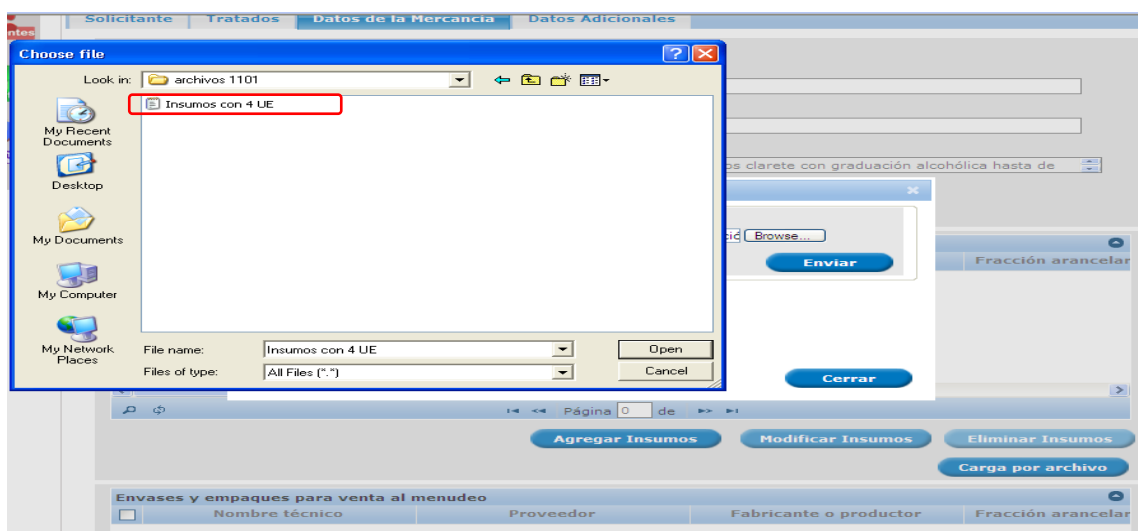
ntes

Solicitante | Tratados | Datos de la Mercancía | Datos Adicionales

Choose file

Look in: archivos 1101

Insumos con 4 UE

My Recent Documents

Desktop

My Documents

My Computer

My Network Places

File name: Insumos con 4 UE

Files of type: All Files (*.*)

Open

Cancel

os clarete con graduación alcohólica hasta de

ció Browse...

Enviar

Fracción arancelar

Cerrar

Página 0 de

Agregar Insumos

Modificar Insumos

Eliminar Insumos

Carga por archivo

Envases y empaques para venta al menudeo

Nombre técnico | Proveedor | Fabricante o productor | Fracción arancelar